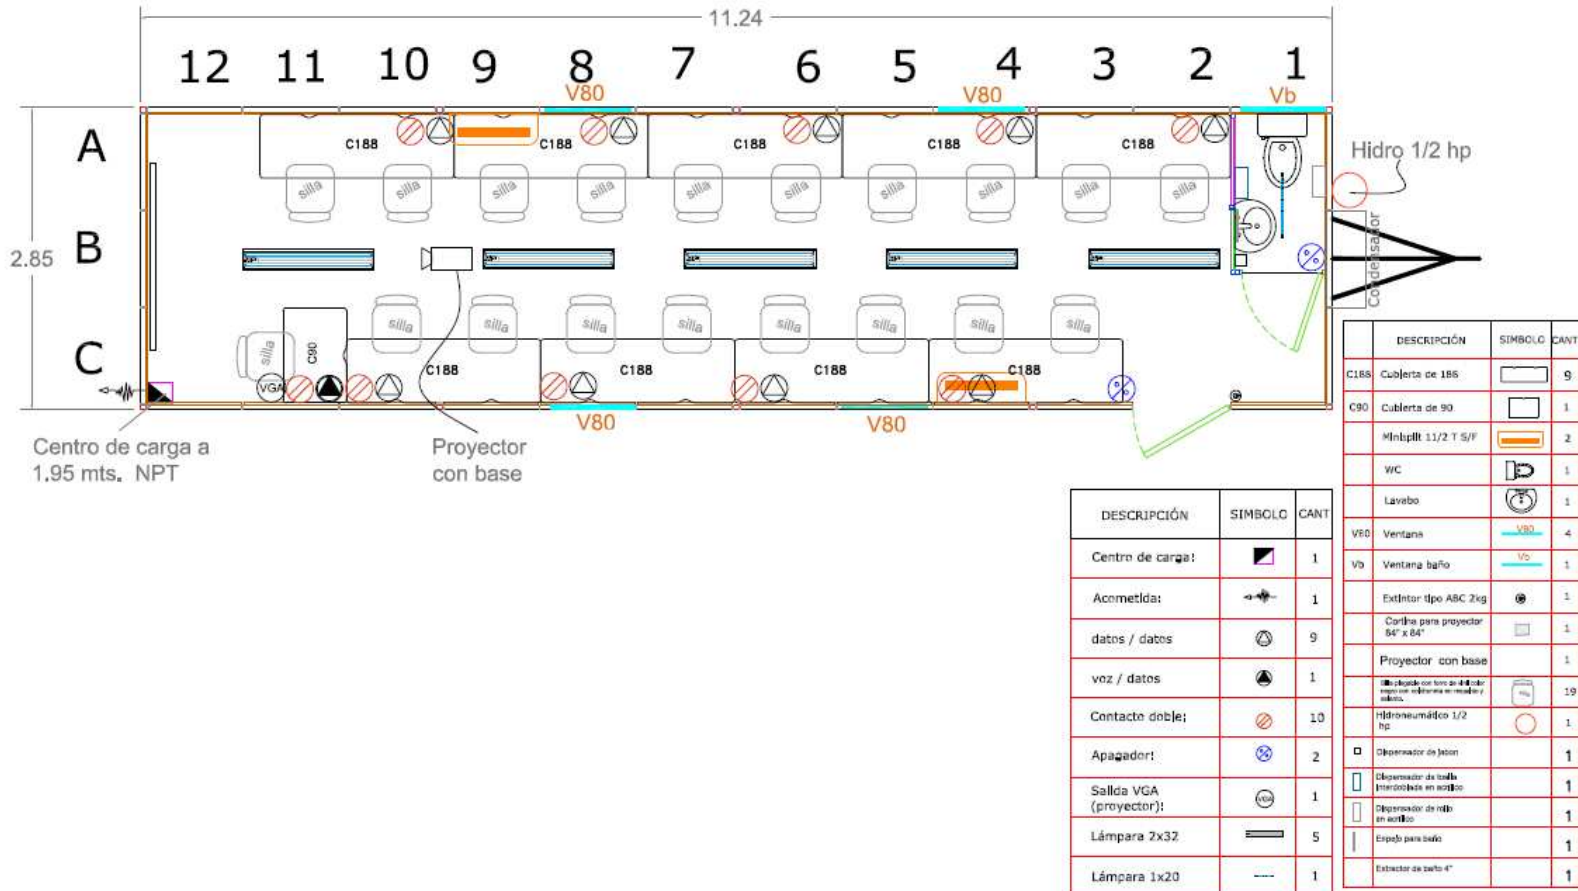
11.24

12 11 10 9 8 7 6 5 4 3 2 1

V80 V80 Vb

A

B

C

2.85

C188 C188 C188 C188 C188

silla silla silla silla silla silla silla silla silla silla

silla silla silla silla silla silla silla silla silla

C90

VGA

C188 C188 C188 C188

V80 V80

Hidro 1/2 hp

Condensador

Centro de carga a 1.95 mts. NPT

Proyector con base

| DESCRIPCIÓN | SIMBOLO | CANT |
|---|---|---|
| Centro de carga: | | 1 |
| Acometida: | | 1 |
| datos / datos | | 9 |
| voz / datos | | 1 |
| Contacto doble: | | 10 |
| Apagador: | | 2 |
| Salida VGA (proyector): | | 1 |
| Lámpara 2x32 | | 5 |
| Lámpara 1x20 | | 1 |

| | DESCRIPCIÓN | SIMBOLO | CANT |
|---|---|---|---|
| C188 | Cubierta de 186 | | 9 |
| C90 | Cubierta de 90 | | 1 |
| | Minisplit 11/2 T S/F | | 2 |
| | WC | | 1 |
| | Lavabo | | 1 |
| V80 | Ventana | V80 | 4 |
| Vb | Ventana baño | Vb | 1 |
| | Extintor tipo ABC 2kg | | 1 |
| | Cortina para proyector 84" x 84" | | 1 |
| | Proyector con base | | 1 |
| | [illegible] | | 19 |
| | Hidroneumático 1/2 hp | | 1 |
| | Dispensador de jabon | | 1 |
| | Dispensador de toalla interdoblada en acrilico | | 1 |
| | Dispensador de rollo en acrilico | | 1 |
| | Espejo para baño | | 1 |
| | Extractor de baño 4" | | 1 |